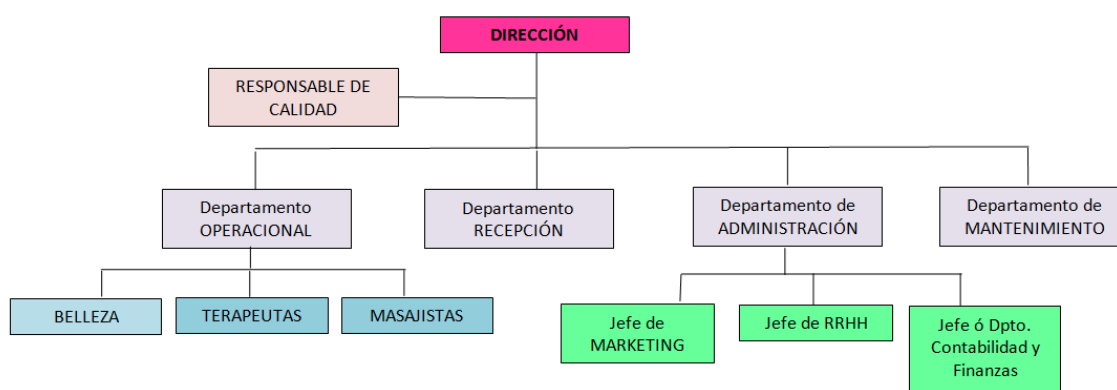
DIRECCIÓN

RESPONSABLE DE CALIDAD

Departamento OPERACIONAL

Departamento RECEPCIÓN

Departamento de ADMINISTRACIÓN

Departamento de MANTENIMIENTO

BELLEZA

TERAPEUTAS

MASAJISTAS

Jefe de MARKETING

Jefe de RRHH

Jefe ó Dpto. Contabilidad y Finanzas